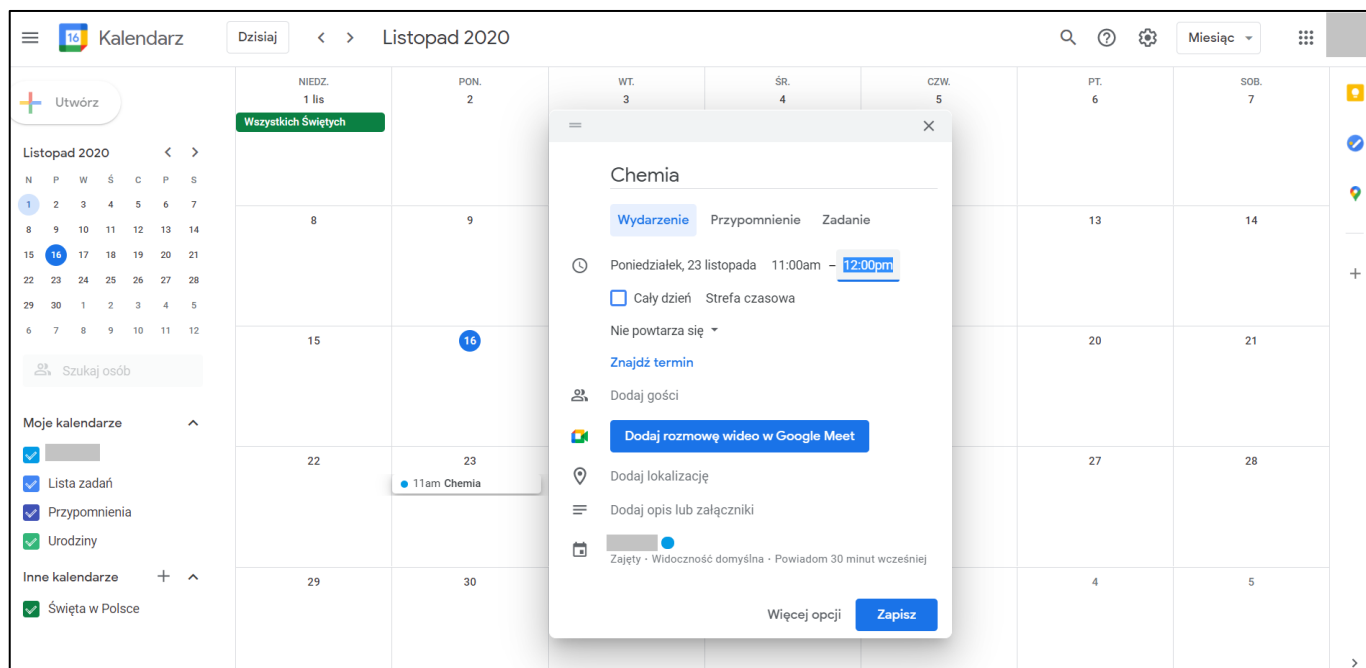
16 Kalendarz

Dzisiaj

Listopad 2020

Miesiąc

Utwórz

Listopad 2020

| N | P | W | Ś | C | P | S |
|---|---|---|---|---|---|---|
| 1 | 2 | 3 | 4 | 5 | 6 | 7 |
| 8 | 9 | 10 | 11 | 12 | 13 | 14 |
| 15 | 16 | 17 | 18 | 19 | 20 | 21 |
| 22 | 23 | 24 | 25 | 26 | 27 | 28 |
| 29 | 30 | 1 | 2 | 3 | 4 | 5 |
| 6 | 7 | 8 | 9 | 10 | 11 | 12 |

Szukaj osób

Moje kalendarze

Lista zadań

Przypomnienia

Urodziny

Inne kalendarze

Święta w Polsce

| NIEDZ. | PON. | WT. | ŚR. | CZW. | PT. | SOB. |
|---|---|---|---|---|---|---|
| 1 lis Wszystkich Świętych | 2 | 3 | 4 | 5 | 6 | 7 |
| 8 | 9 | | | | 13 | 14 |
| 15 | 16 | | | | 20 | 21 |
| 22 | 23 11am Chemia | | | | 27 | 28 |
| 29 | 30 | | | | 4 | 5 |

Chemia

Wydarzenie Przypomnienie Zadanie

Poniedziałek, 23 listopada 11:00am – 12:00pm

Cały dzień Strefa czasowa

Nie powtarza się

Znajdź termin

Dodaj gości

Dodaj rozmowę wideo w Google Meet

Dodaj lokalizację

Dodaj opis lub załączniki

Zajęty · Widoczność domyślna · Powiadom 30 minut wcześniej

Więcej opcji

Zapisz